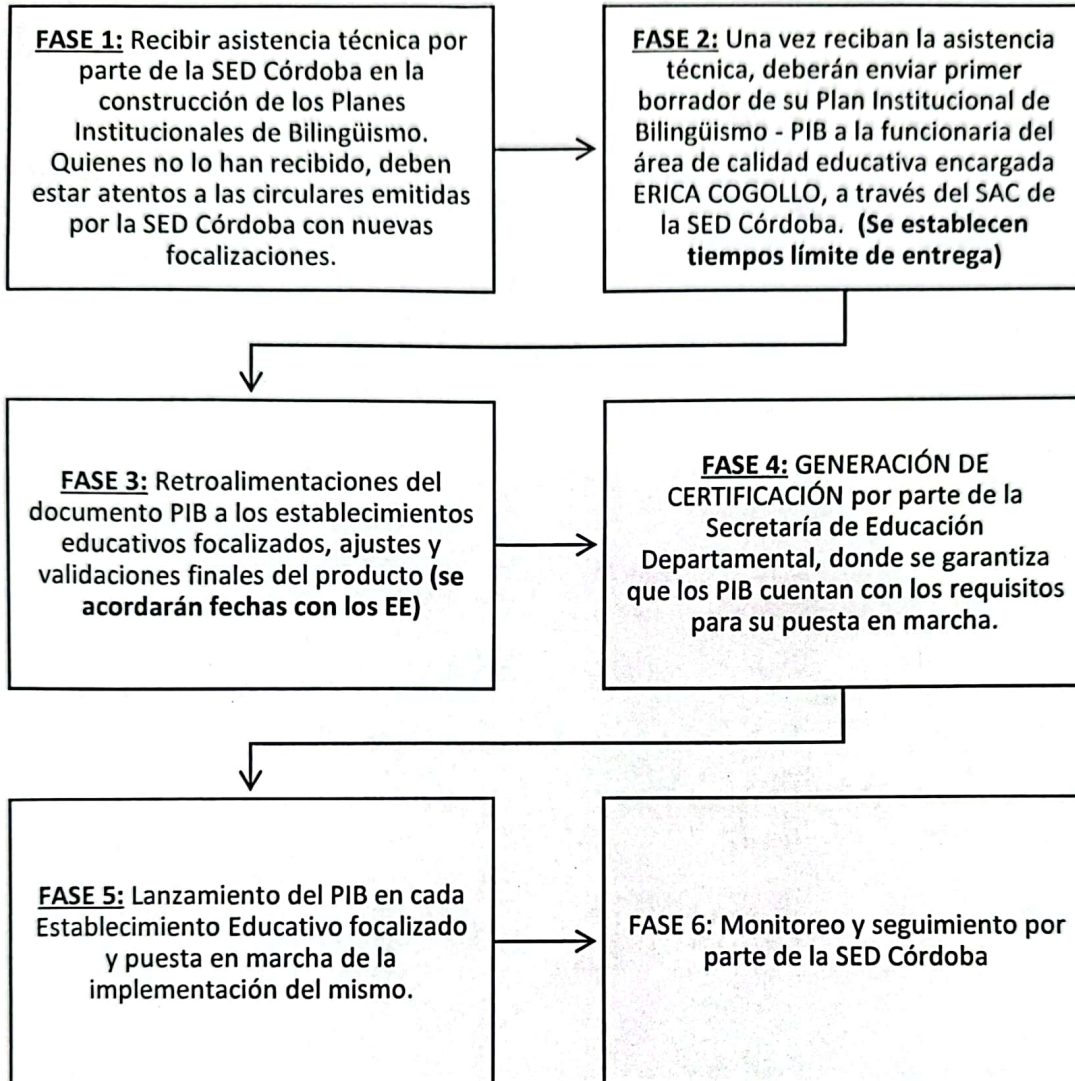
FASE 1: Recibir asistencia técnica por parte de la SED Córdoba en la construcción de los Planes Institucionales de Bilingüismo. Quienes no lo han recibido, deben estar atentos a las circulares emitidas por la SED Córdoba con nuevas focalizaciones.

FASE 2: Una vez reciban la asistencia técnica, deberán enviar primer borrador de su Plan Institucional de Bilingüismo - PIB a la funcionaria del área de calidad educativa encargada ERICA COGOLLO, a través del SAC de la SED Córdoba. (Se establecen tiempos límite de entrega)

FASE 3: Retroalimentaciones del documento PIB a los establecimientos educativos focalizados, ajustes y validaciones finales del producto (se acordarán fechas con los EE)

FASE 4: GENERACIÓN DE CERTIFICACIÓN por parte de la Secretaría de Educación Departamental, donde se garantiza que los PIB cuentan con los requisitos para su puesta en marcha.

FASE 5: Lanzamiento del PIB en cada Establecimiento Educativo focalizado y puesta en marcha de la implementación del mismo.

FASE 6: Monitoreo y seguimiento por parte de la SED Córdoba